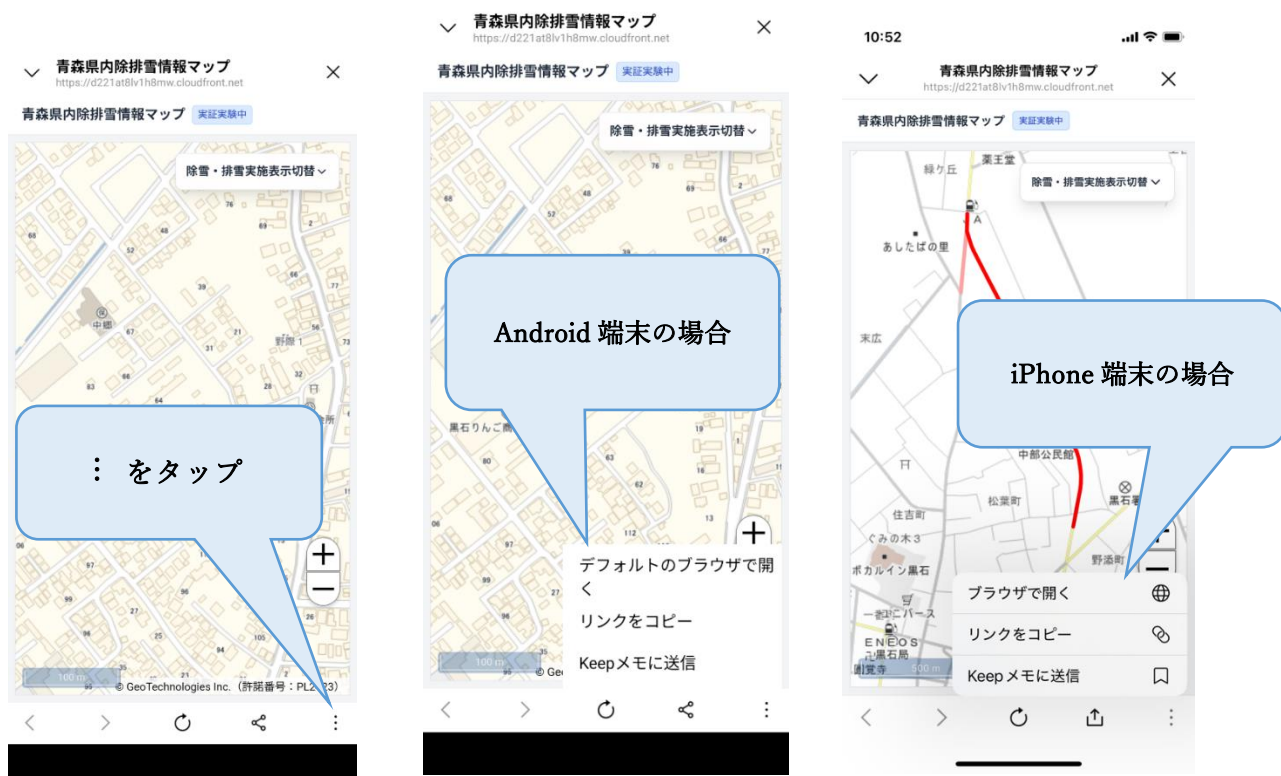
青森県内除排雪情報マップ
https://d221at8lv1h8mw.cloudfront.net

青森県内除排雪情報マップ 実証実験中

除雪・排雪実施表示切替

76
68
66
39
中郷
31
56
野脇 1
73
63
64
所

⋮ をタップ

06
67
99
105
100 m
© GeoTechnologies Inc.（許諾番号：PL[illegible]3）

青森県内除排雪情報マップ
https://d221at8lv1h8mw.cloudfront.net

青森県内除排雪情報マップ 実証実験中

除雪・排雪実施表示切替

Android 端末の場合

黒石りんご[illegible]
80
63
97
デフォルトのブラウザで開く
リンクをコピー
Keepメモに送信
100 m
© Ge

10:52

青森県内除排雪情報マップ
https://d221at8lv1h8mw.cloudfront.net

青森県内除排雪情報マップ 実証実験中

除雪・排雪実施表示切替

緑ケ丘
薬王堂
A
あしたばの里
末広

iPhone 端末の場合

中部公民館
黒石
住吉町
松葉町
ぐみの木３
野添町
ポカルイン黒石
ブラウザで開く
一à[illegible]パース
リンクをコピー
ENEOS
黒石局
Keepメモに送信
500 m